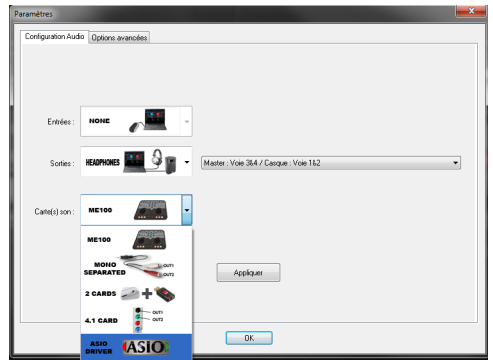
Paramètres

Configuration Audio
Options avancées

Entrées :
NONE

Sorties :
HEADPHONES
Master : Voie 3&4 / Casque : Voie 1&2

Carte(s) son :
ME100

ME100
MONO SEPARATED
OUT1
OUT2
2 CARDS
4.1 CARD
OUT1
OUT2
ASIO DRIVER
ASIO

Appliquer

OK